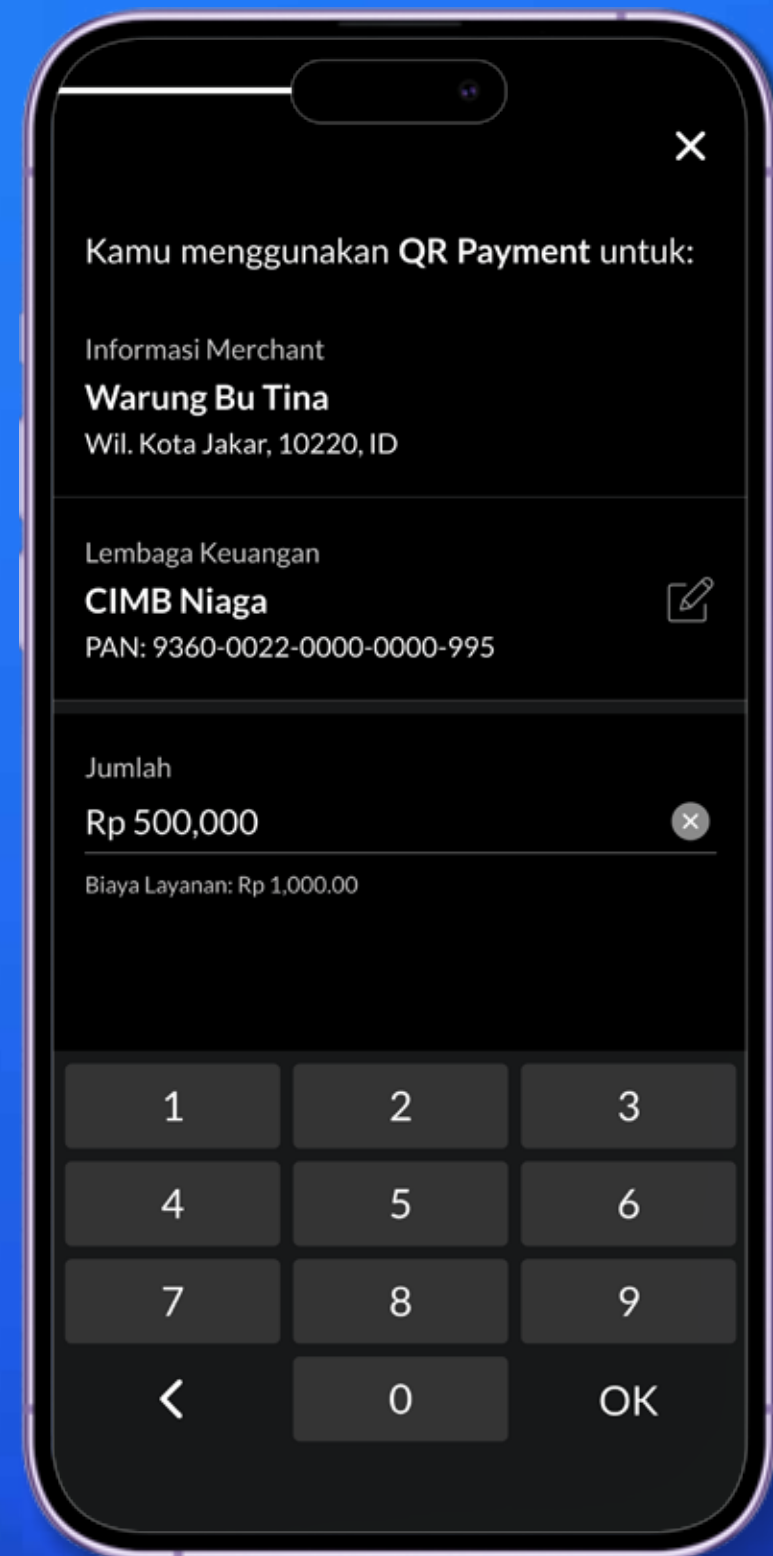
×

Kamu menggunakan **QR Payment** untuk:

Informasi Merchant
**Warung Bu Tina**
Wil. Kota Jakar, 10220, ID

Lembaga Keuangan
**CIMB Niaga**
PAN: 9360-0022-0000-0000-995

Jumlah
Rp 500,000

Biaya Layanan: Rp 1,000.00

| 1 | 2 | 3 |
|---|---|---|
| 4 | 5 | 6 |
| 7 | 8 | 9 |
| < | 0 | OK |